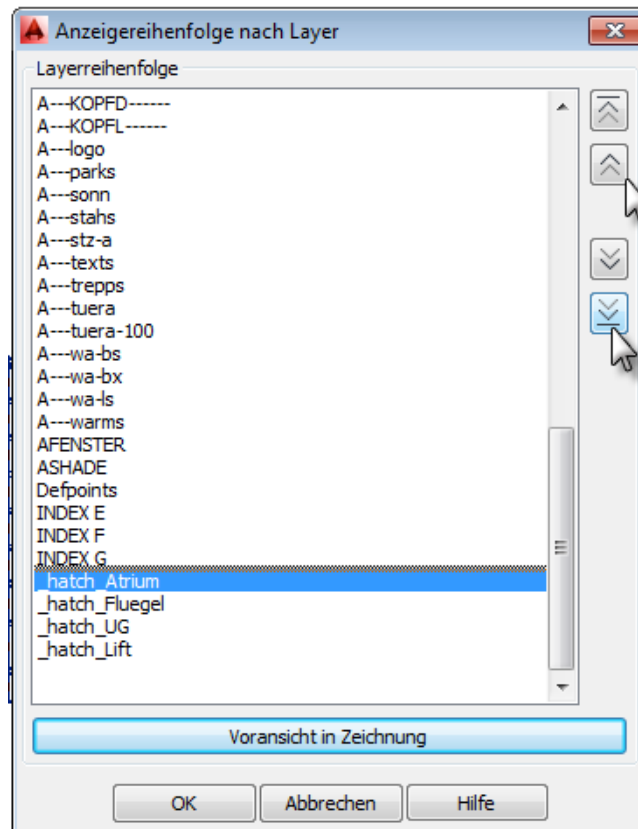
Anzeigereihenfolge nach Layer

Layerreihenfolge

A---KOPFD------
A---KOPFL------
A---logo
A---parks
A---sonn
A---stahs
A---stz-a
A---texts
A---trepps
A---tuera
A---tuera-100
A---wa-bs
A---wa-bx
A---wa-ls
A---warms
AFENSTER
ASHADE
Defpoints
INDEX E
INDEX F
INDEX G
_hatch_Atrium
_hatch_Fluegel
_hatch_UG
_hatch_Lift

Voransicht in Zeichnung

OK
Abbrechen
Hilfe